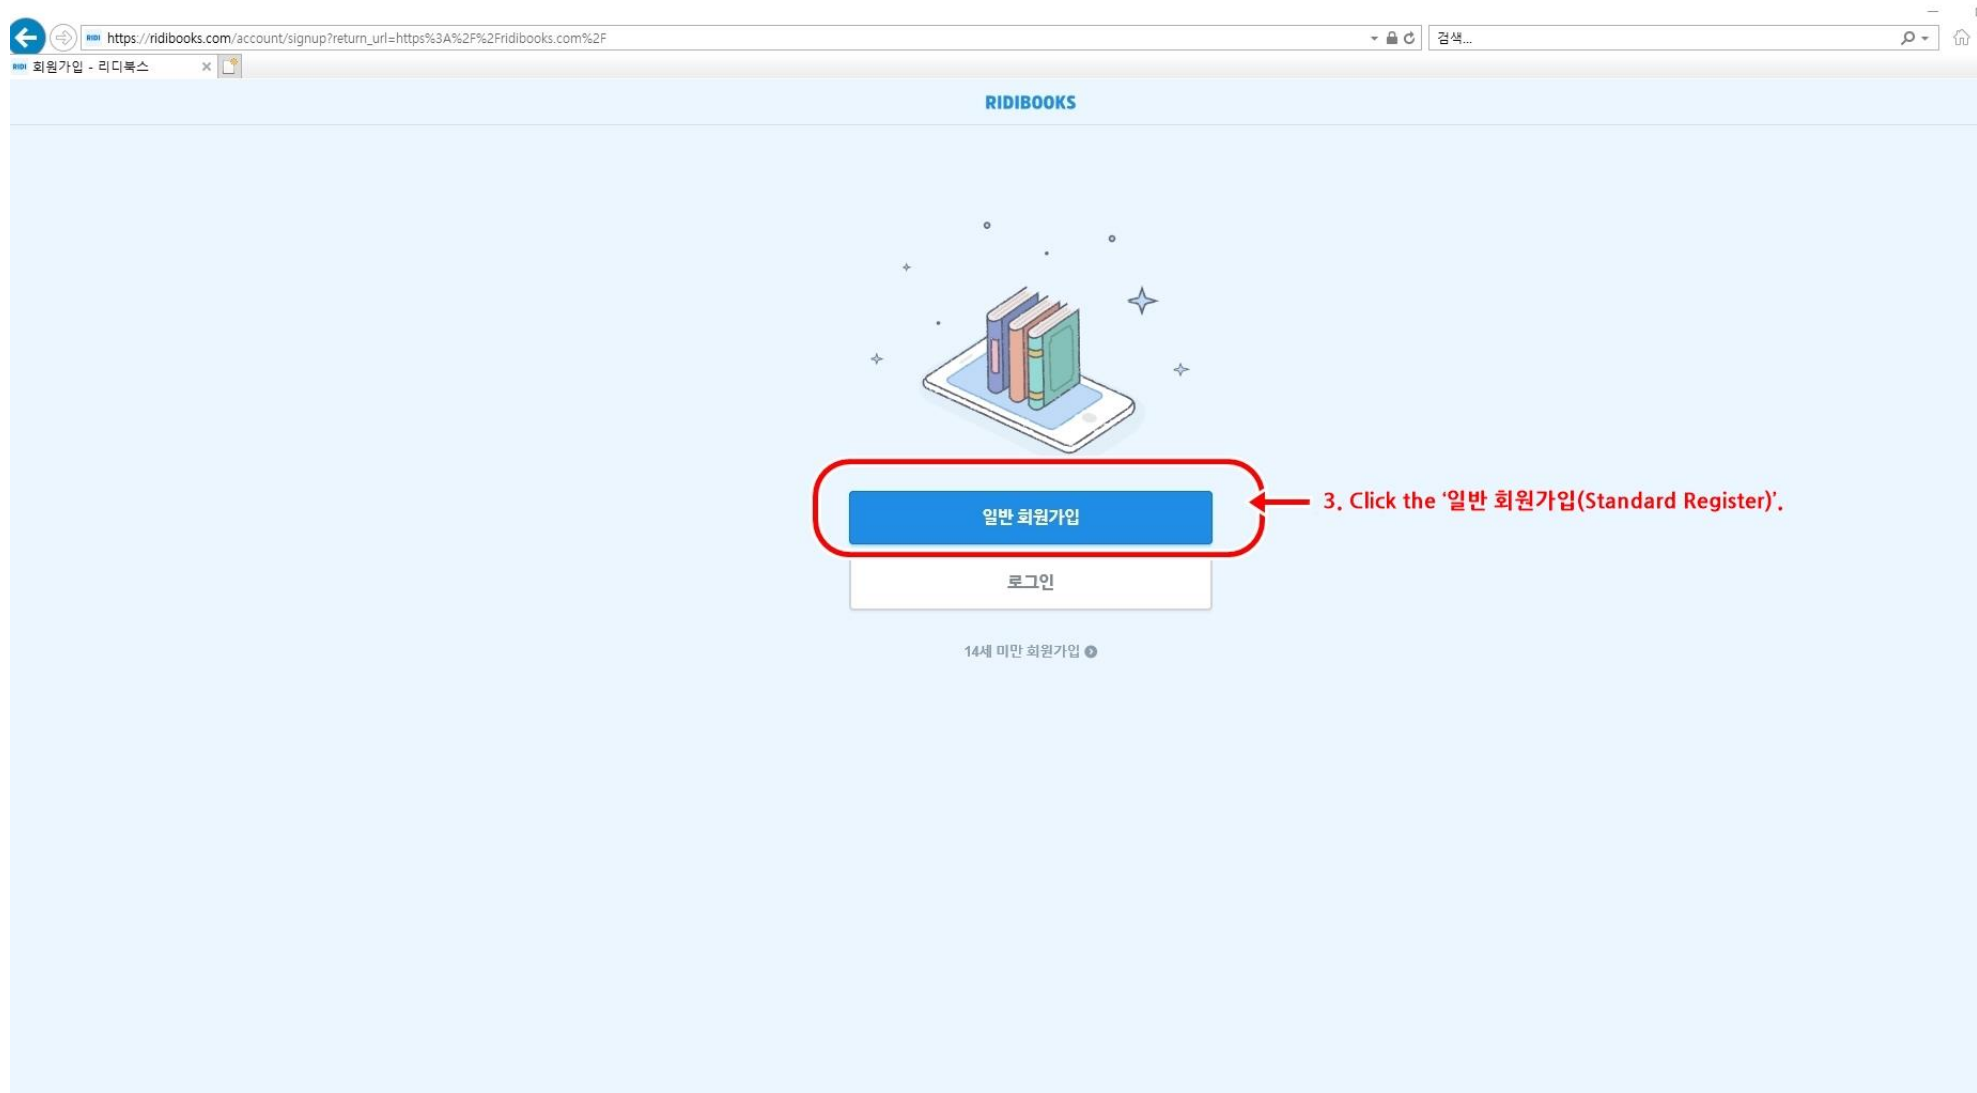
https://ridibooks.com/account/signup?return_url=https%3A%2F%2Fridibooks.com%2F

검색...

회원가입 - 리디북스

RIDIBOOKS

일반 회원가입

3. Click the '일반 회원가입(Standard Register)'.

로그인

14세 미만 회원가입